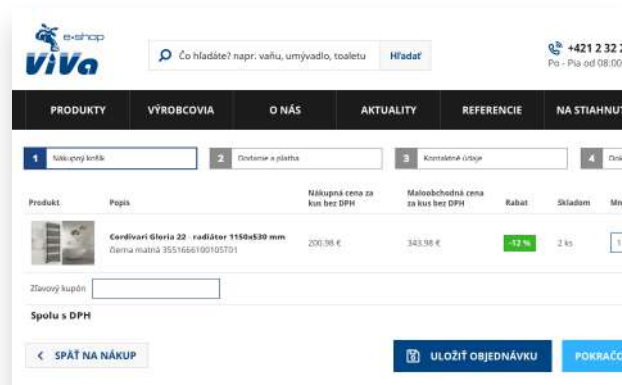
e-shop
ViVa

Čo hľadáte? napr. vaňu, umývadlo, toaletu Hľadať

+421 2 32 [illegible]
Po - Pia od 08:00 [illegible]

PRODUKTY VÝROBCOVIA O NÁS AKTUALITY REFERENCIE NA STIAHNUT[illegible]

1 Nákupný košík
2 Doručenie a platba
3 Kontaktné údaje
4 Dok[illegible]

| Produkt | Popis | Nákupná cena za kus bez DPH | Maloobchodná cena za kus bez DPH | Rabat | Skladom | Mn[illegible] |
|---|---|---|---|---|---|---|
| | Cordivari Gloria 22 - radiátor 1150x530 mm čierna matná 3551666100105T01 | 200,98 € | 343,98 € | -12 % | 2 ks | 1 |

Zľavový kupón

Spolu s DPH

SPÄŤ NA NÁKUP

ULOŽIŤ OBJEDNÁVKU

POKRAČO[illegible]